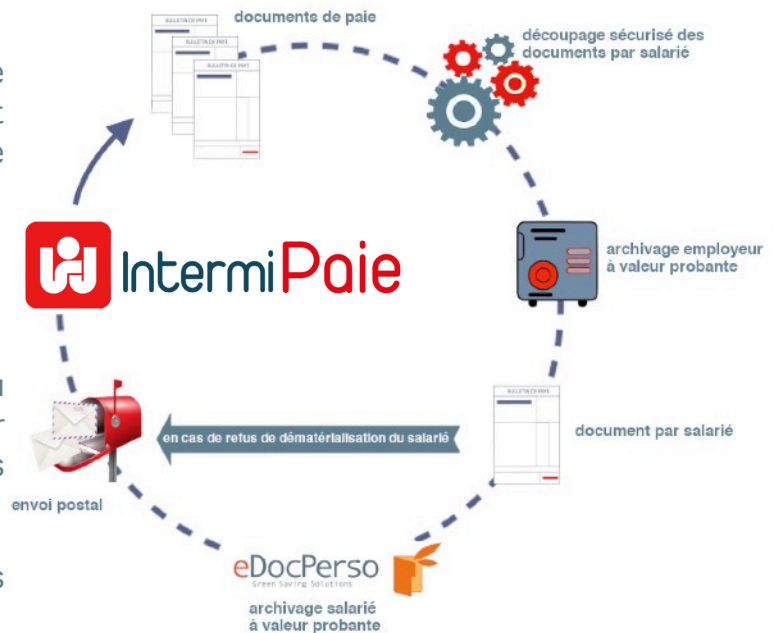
BULLETIN DE PAIE
BULLETIN DE PAIE
BULLETIN DE PAIE

documents de paie

découpage sécurisé des documents par salarié

IntermiPaie

archivage employeur à valeur probante

BULLETIN DE PAIE

document par salarié

en cas de refus de dématérialisation du salarié

envoi postal

eDocPerso
Green Saving Solutions

archivage salarié à valeur probante